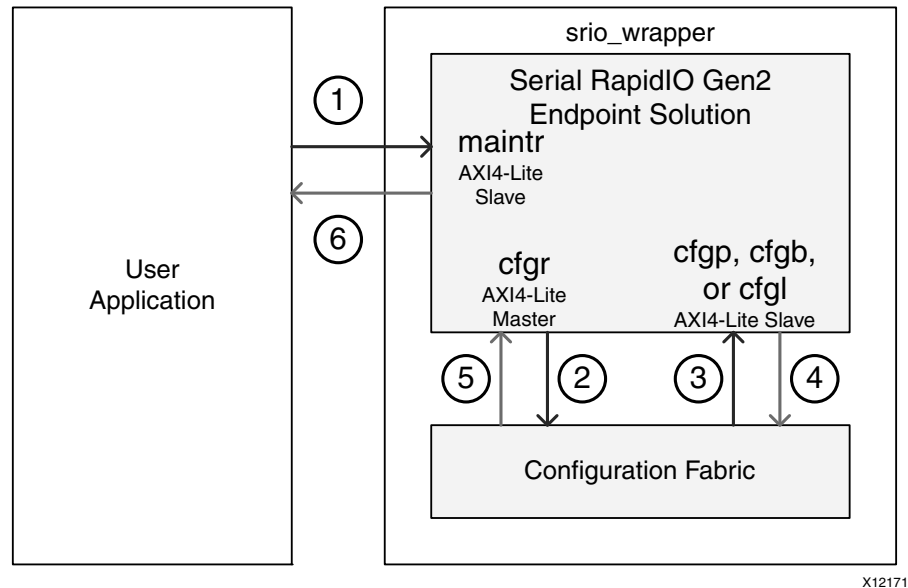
User Application

srio_wrapper

Serial RapidIO Gen2 Endpoint Solution

1

6

maintr
AXI4-Lite Slave

cfgr
AXI4-Lite Master

cfgp, cfgb, or cfgl
AXI4-Lite Slave

5

2

3

4

Configuration Fabric

X12171